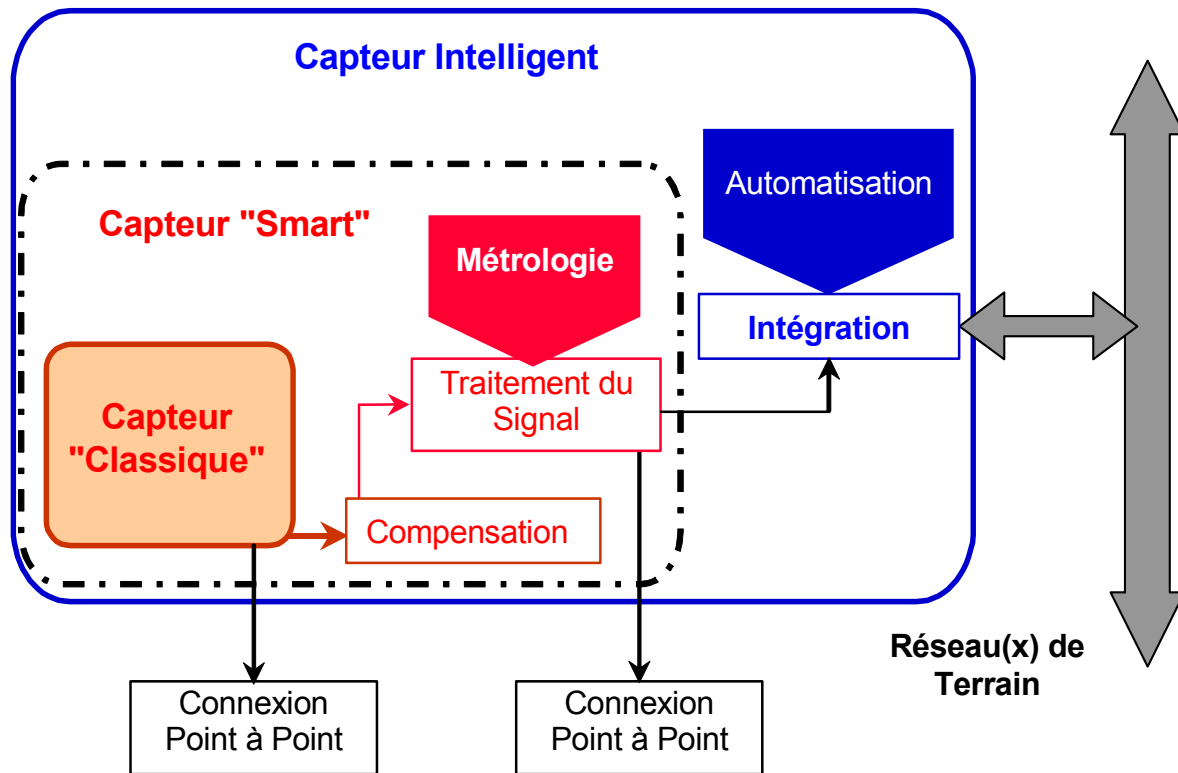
Capteur Intelligent

Capteur "Smart"

Automatisation

Métrologie

Intégration

Traitement du Signal

Capteur "Classique"

Compensation

Réseau(x) de Terrain

Connexion Point à Point

Connexion Point à Point